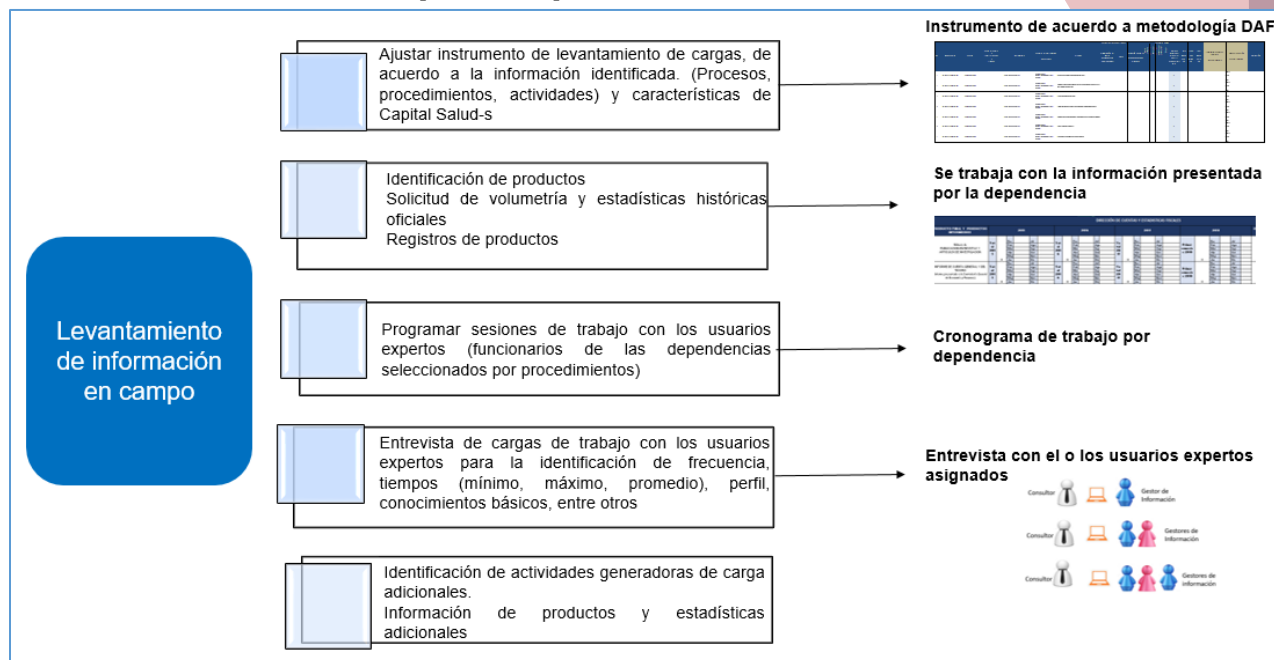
Levantamiento de información en campo

Ajustar instrumento de levantamiento de cargas, de acuerdo a la información identificada. (Procesos, procedimientos, actividades) y características de Capital Salud-s

Instrumento de acuerdo a metodología DAF

Identificación de productos
Solicitud de volumetría y estadísticas históricas oficiales
Registros de productos

Se trabaja con la información presentada por la dependencia

Programar sesiones de trabajo con los usuarios expertos (funcionarios de las dependencias seleccionados por procedimientos)

Cronograma de trabajo por dependencia

Entrevista de cargas de trabajo con los usuarios expertos para la identificación de frecuencia, tiempos (mínimo, máximo, promedio), perfil, conocimientos básicos, entre otros

Entrevista con el o los usuarios expertos asignados

Consultor Gestor de información
Consultor Gestores de información
Consultor Gestores de información

Identificación de actividades generadoras de carga adicionales.
Información de productos y estadísticas adicionales